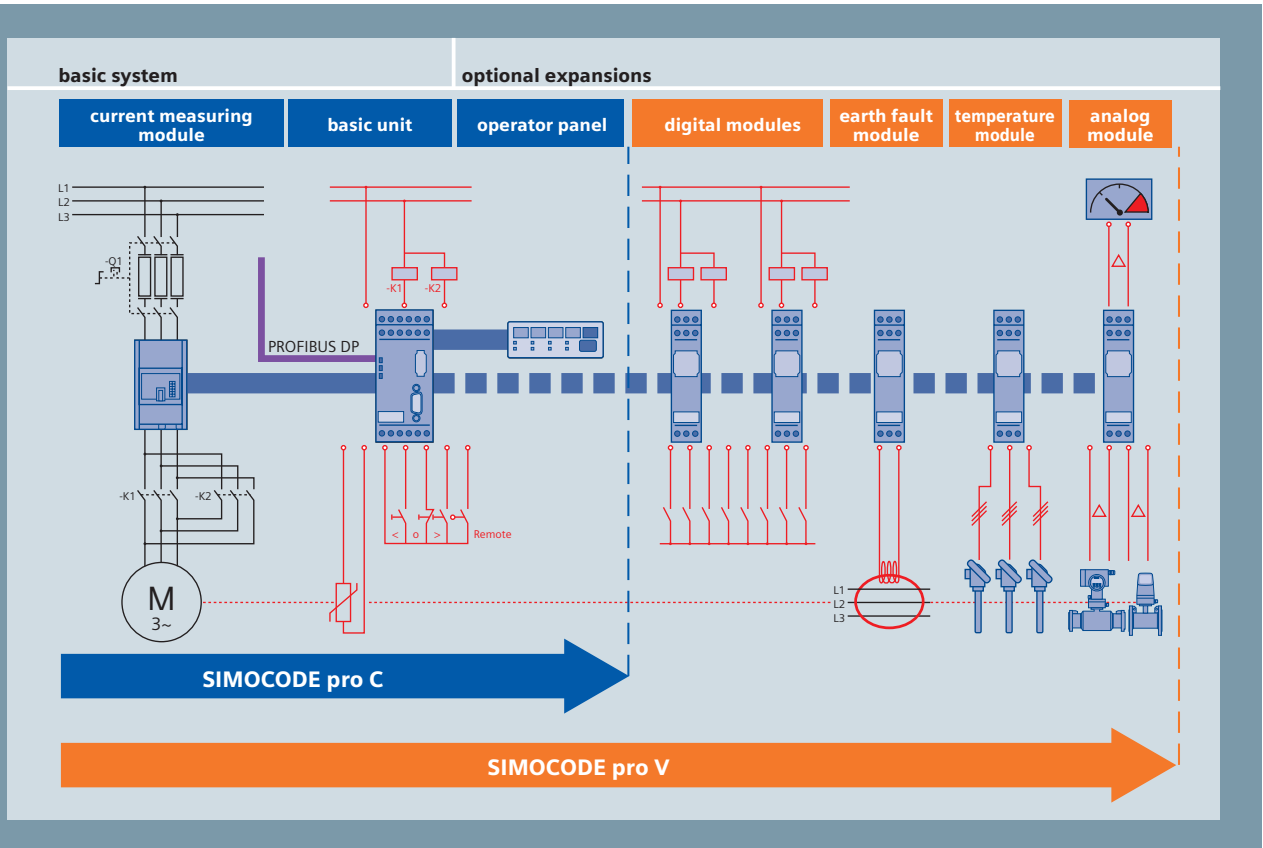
basic system

optional expansions

current measuring module

basic unit

operator panel

digital modules

earth fault module

temperature module

analog module

L1
L2
L3

-Q1

-K1

-K2

PROFIBUS DP

< o > Remote

-K1

-K2

M
3~

L1
L2
L3

SIMOCODE pro C

SIMOCODE pro V